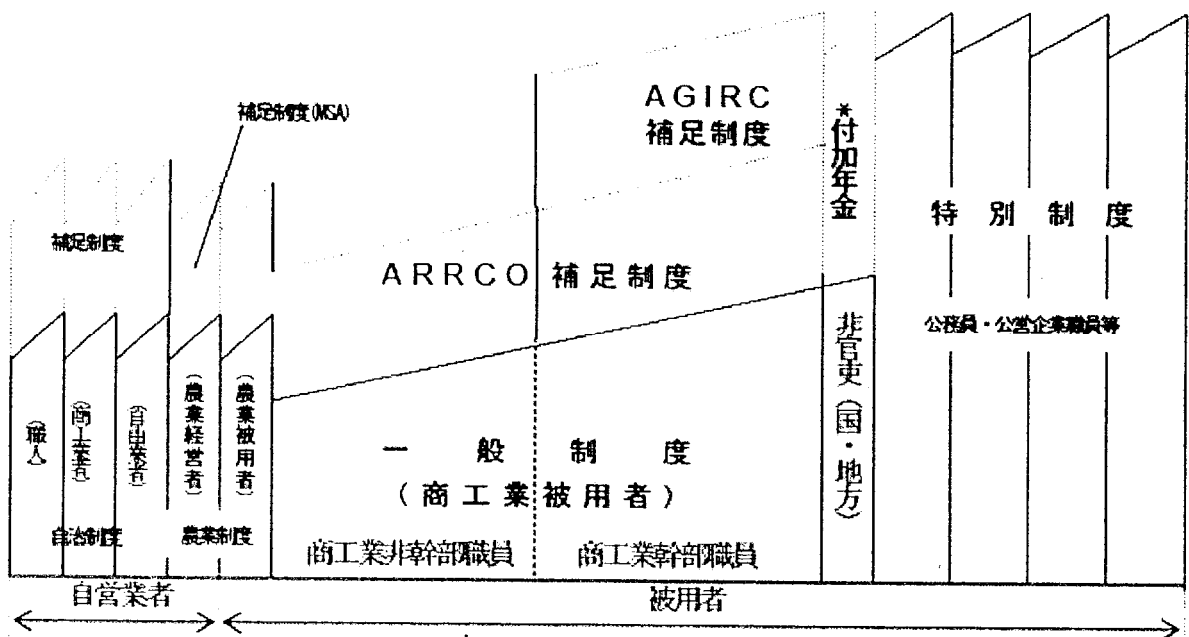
補足制度(MSA)

AGIRC
補足制度

＊付加年金

補足制度

特別制度

ARRCO 補足制度

非官吏(国・地方)

公務員・公営企業職員等

(職人)

(商工業者)

(自由業者)

(農業経営者)

(農業被用者)

一般制度
(商工業被用者)

自治制度

農業制度

商工業非幹部職員

商工業幹部職員

自営業者

被用者